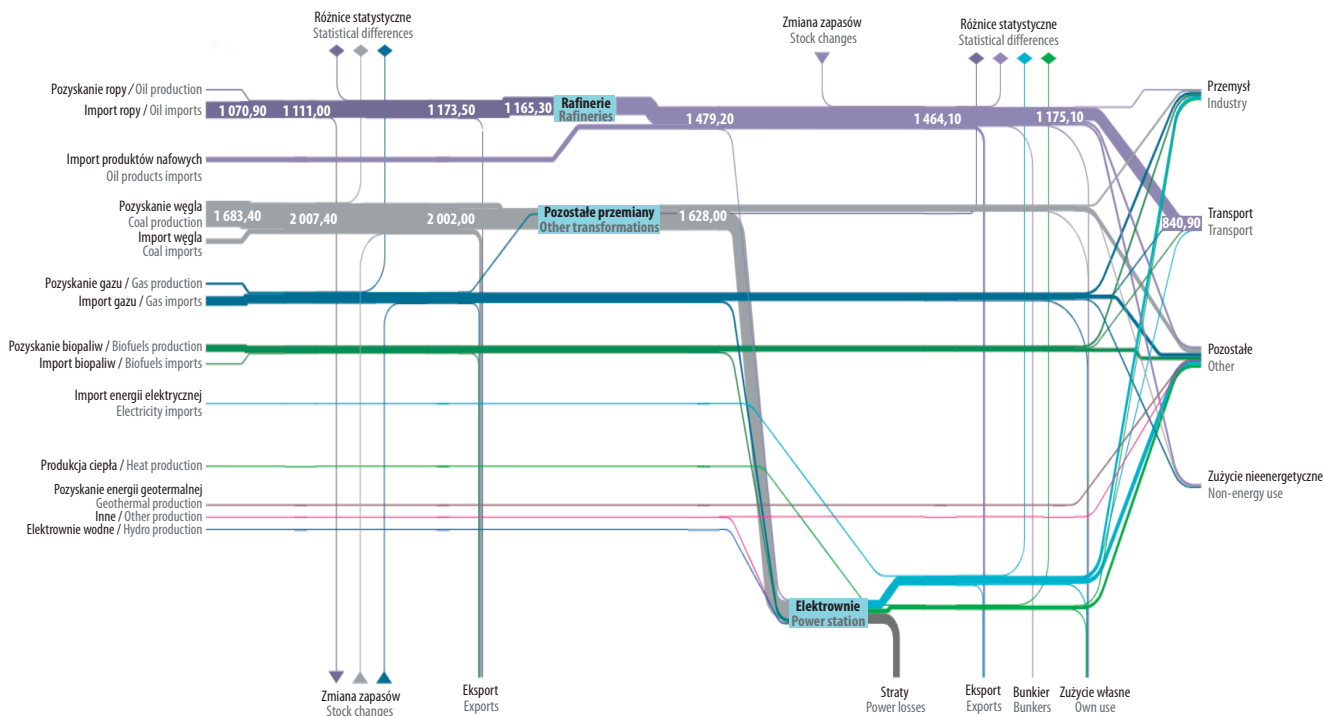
Różnice statystyczne
Statistical differences

Zmiana zapasów
Stock changes

Różnice statystyczne
Statistical differences

Pozyskanie ropy / Oil production
Import ropy / Oil imports
1 070,90 1 111,00 1 173,50 1 165,30
Rafinerie
Rafineries
1 479,20 1 464,10 1 175,10

Przemysł
Industry

Import produktów naftowych
Oil products imports

Pozyskanie węgla
Coal production
1 683,40 2 007,40 2 002,00
Pozostałe przemiany
Other transformations
1 628,00
Import węgla
Coal imports

Transport
Transport
840,90

Pozyskanie gazu / Gas production
Import gazu / Gas imports

Pozyskanie biopaliw / Biofuels production
Import biopaliw / Biofuels imports

Pozostałe
Other

Import energii elektrycznej
Electricity imports

Produkcja ciepła / Heat production

Zużycie nieenergetyczne
Non-energy use

Pozyskanie energii geotermalnej
Geothermal production
Inne / Other production
Elektrownie wodne / Hydro production

Elektrownie
Power station

Zmiana zapasów
Stock changes

Eksport
Exports

Straty
Power losses

Eksport
Exports

Bunkier
Bunkers

Zużycie własne
Own use